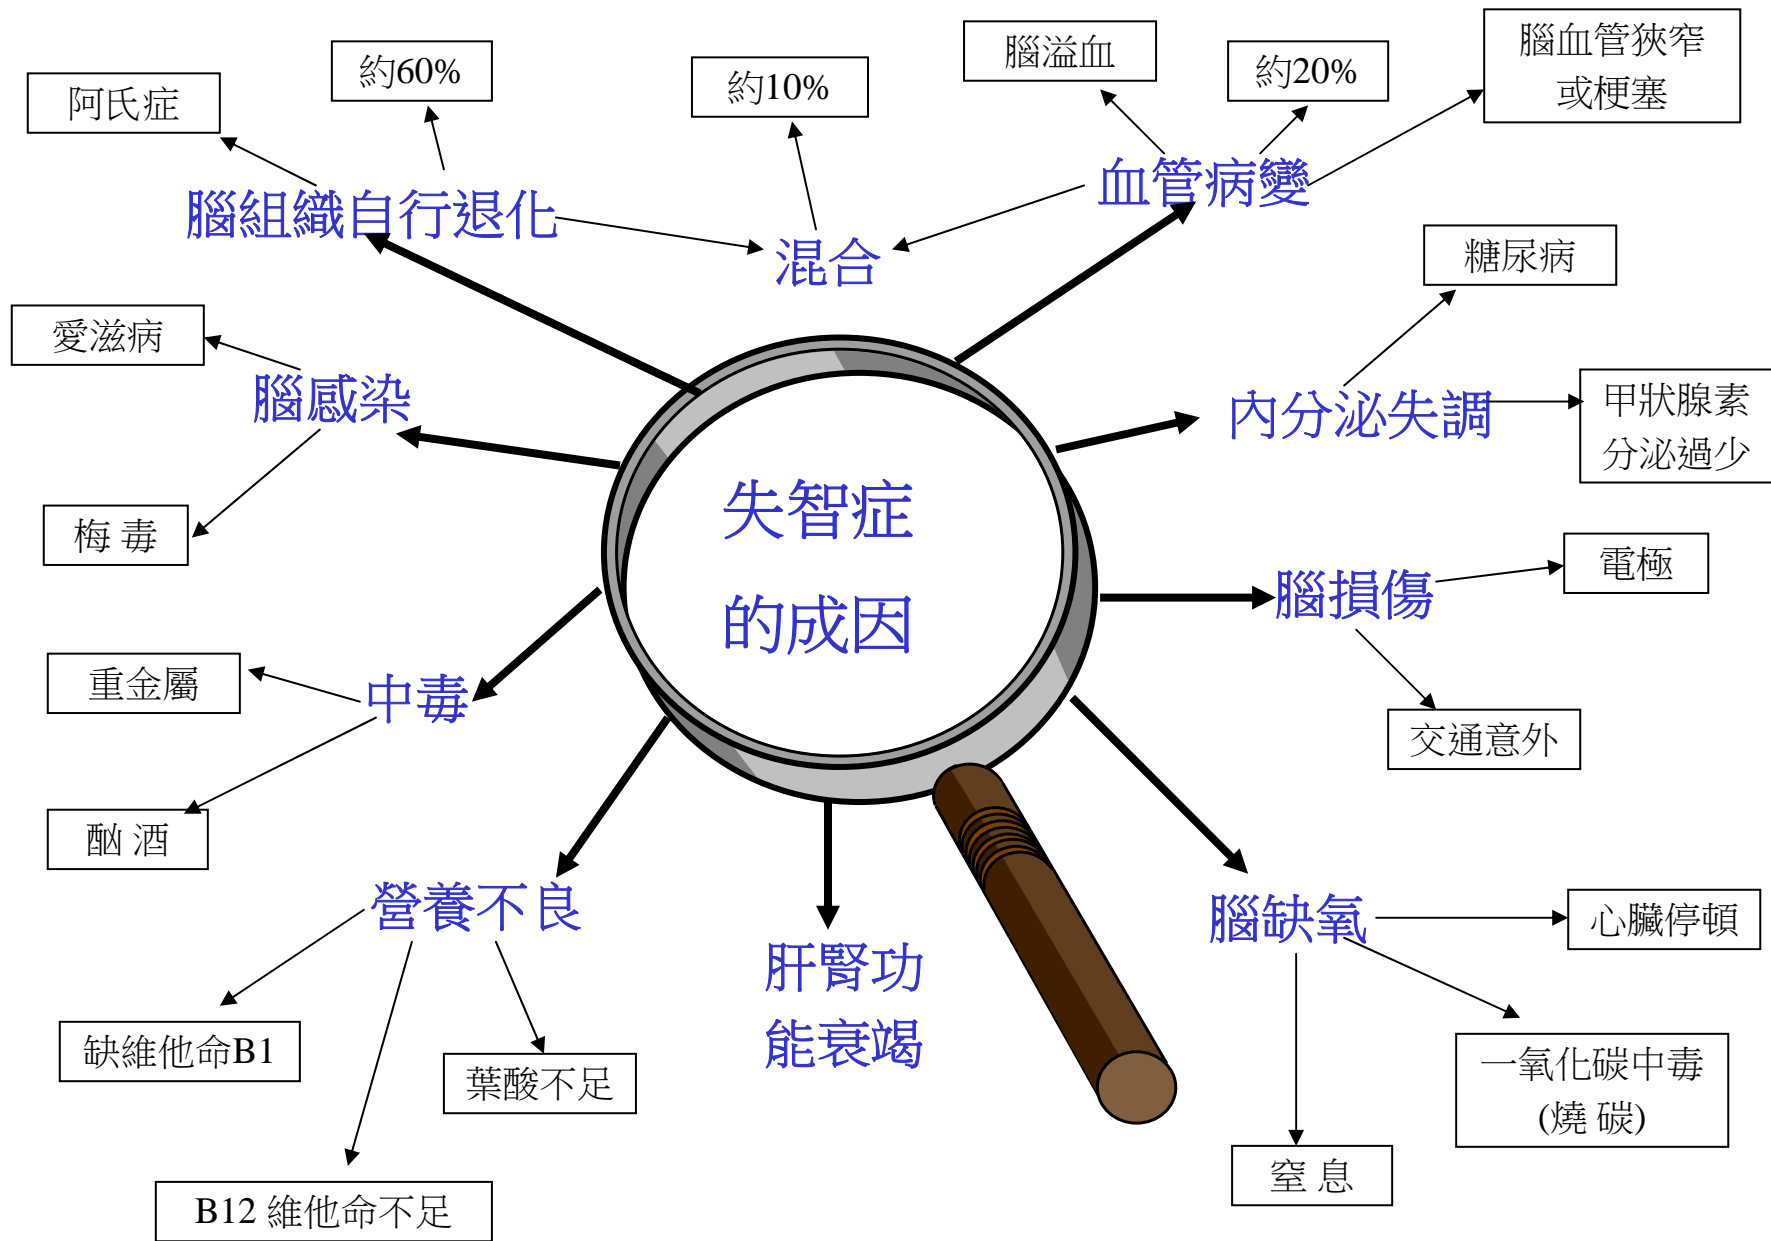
失智症

的成因

腦組織自行退化

阿氏症

約60%

混合

約10%

血管病變

腦溢血

約20%

腦血管狹窄
或梗塞

腦感染

愛滋病

梅 毒

內分泌失調

糖尿病

甲狀腺素
分泌過少

腦損傷

電極

交通意外

中毒

重金屬

酗 酒

營養不良

缺維他命B1

葉酸不足

B12 維他命不足

肝腎功
能衰竭

腦缺氧

心臟停頓

一氧化碳中毒
(燒 碳)

窒 息